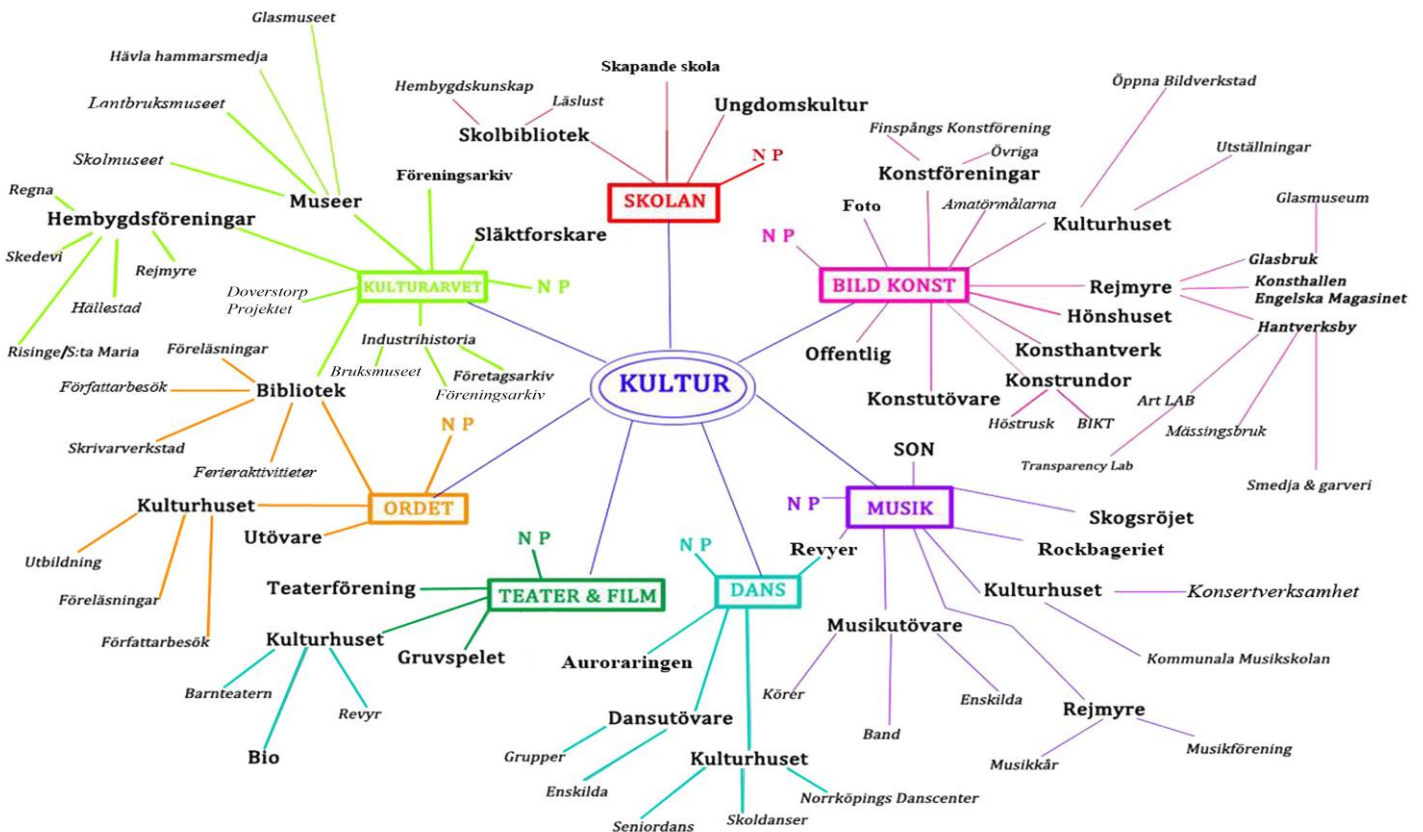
KULTUR

SKOLAN
N P
Skapande skola
Ungdomskultur
Skolbibliotek
Hembygdskunskap
Läslust

KULTURARVET
N P
Glasmuseet
Hävla hammarsmedja
Lantbruksmuseet
Skolmuseet
Museer
Föreningsarkiv
Släktforskare
Regna
Hembygdsföreningar
Skedevi
Rejmyre
Hällestad
Risinge/S:ta Maria
Doverstorp Projektet
Industrihistoria
Bruksmuseet
Företagsarkiv
Föreningsarkiv

ORDET
N P
Bibliotek
Föreläsningar
Författarbesök
Skrivarverkstad
Ferieraktiviteter
Kulturhuset
Utbildning
Föreläsningar
Författarbesök
Utövare

TEATER & FILM
N P
Teaterförening
Kulturhuset
Gruvspelet
Barnteatern
Revyr
Bio

DANS
N P
Auroraringen
Dansutövare
Grupper
Enskilda
Kulturhuset
Seniordans
Skoldanser
Norrköpings Danscenter

MUSIK
N P
SON
Skogsröjet
Rockbageriet
Revyer
Kulturhuset
Konsertverksamhet
Kommunala Musikskolan
Musikutövare
Körer
Band
Enskilda
Rejmyre
Musikkår
Musikförening

BILD KONST
N P
Finspångs Konstförening
Övriga
Konstföreningar
Foto
Amatörmålarna
Öppna Bildverkstad
Utställningar
Kulturhuset
Glasmuseum
Glasbruk
Rejmyre
Konsthallen
Engelska Magasinet
Hantverksby
Hönshuset
Offentlig
Konsthantverk
Konstrundor
Konstutövare
Höstrusk
BIKT
Art LAB
Mässingsbruk
Transparency Lab
Smedja & garveri